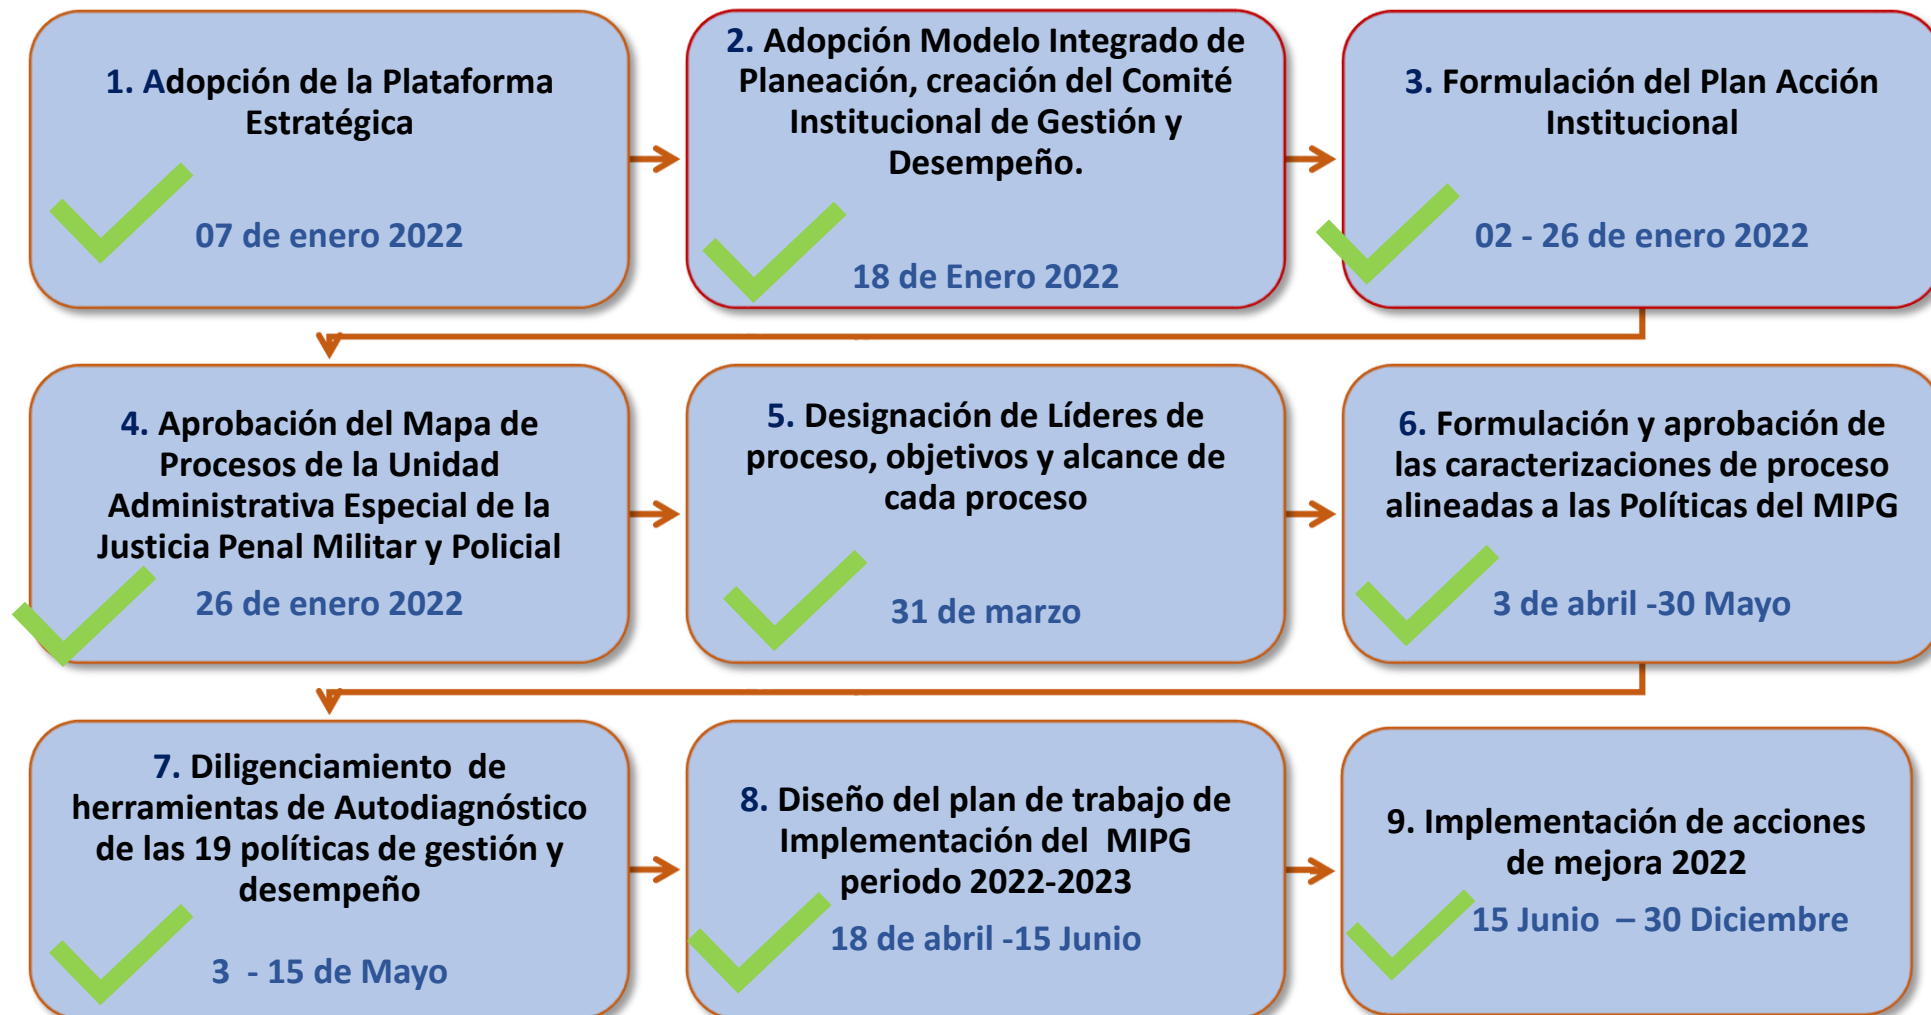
1. Adopción de la Plataforma Estratégica

07 de enero 2022

2. Adopción Modelo Integrado de Planeación, creación del Comité Institucional de Gestión y Desempeño.

18 de Enero 2022

3. Formulación del Plan Acción Institucional

02 - 26 de enero 2022

4. Aprobación del Mapa de Procesos de la Unidad Administrativa Especial de la Justicia Penal Militar y Policial

26 de enero 2022

5. Designación de Líderes de proceso, objetivos y alcance de cada proceso

31 de marzo

6. Formulación y aprobación de las caracterizaciones de proceso alineadas a las Políticas del MIPG

3 de abril -30 Mayo

7. Diligenciamiento de herramientas de Autodiagnóstico de las 19 políticas de gestión y desempeño

3 - 15 de Mayo

8. Diseño del plan de trabajo de Implementación del MIPG periodo 2022-2023

18 de abril -15 Junio

9. Implementación de acciones de mejora 2022

15 Junio – 30 Diciembre